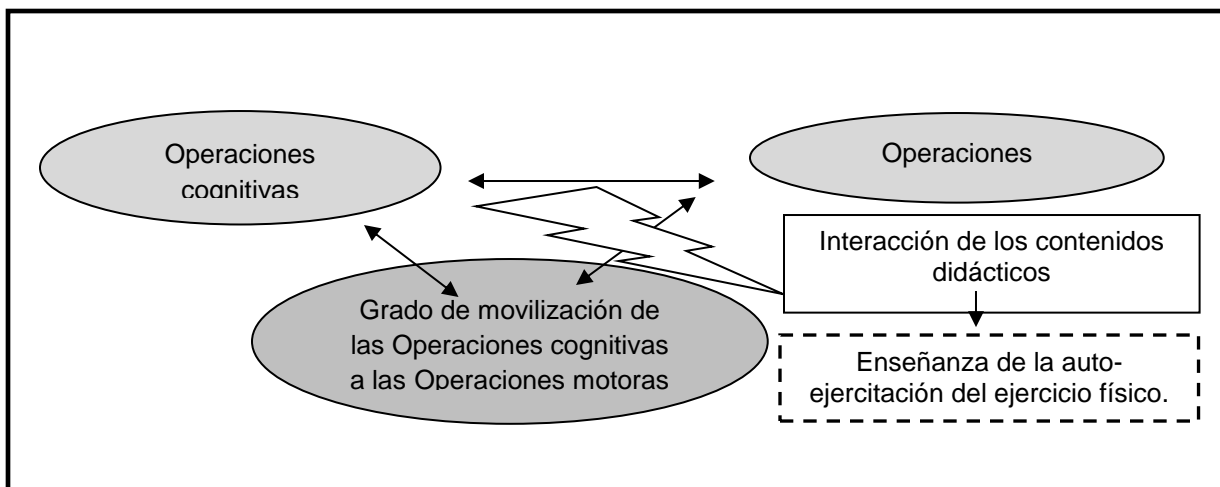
Operaciones cognitivas

Operaciones

Interacción de los contenidos didácticos

Grado de movilización de las Operaciones cognitivas a las Operaciones motoras

Enseñanza de la auto-ejercitación del ejercicio físico.